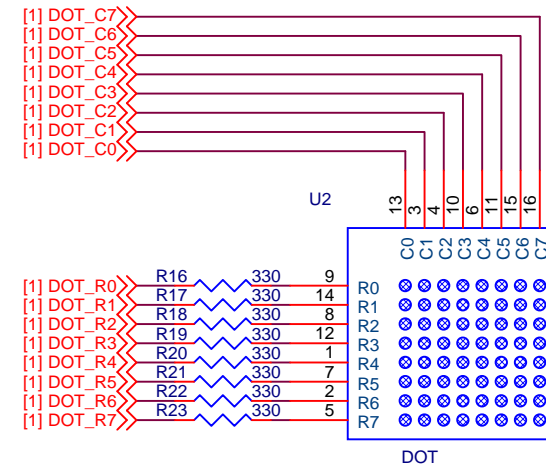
[1] DOT_C7
[1] DOT_C6
[1] DOT_C5
[1] DOT_C4
[1] DOT_C3
[1] DOT_C2
[1] DOT_C1
[1] DOT_C0

U2

13 3 4 10 6 11 15 16

C0 C1 C2 C3 C4 C5 C6 C7

[1] DOT_R0 R16 330 9 R0
[1] DOT_R1 R17 330 14 R1
[1] DOT_R2 R18 330 8 R2
[1] DOT_R3 R19 330 12 R3
[1] DOT_R4 R20 330 1 R4
[1] DOT_R5 R21 330 7 R5
[1] DOT_R6 R22 330 2 R6
[1] DOT_R7 R23 330 5 R7

DOT